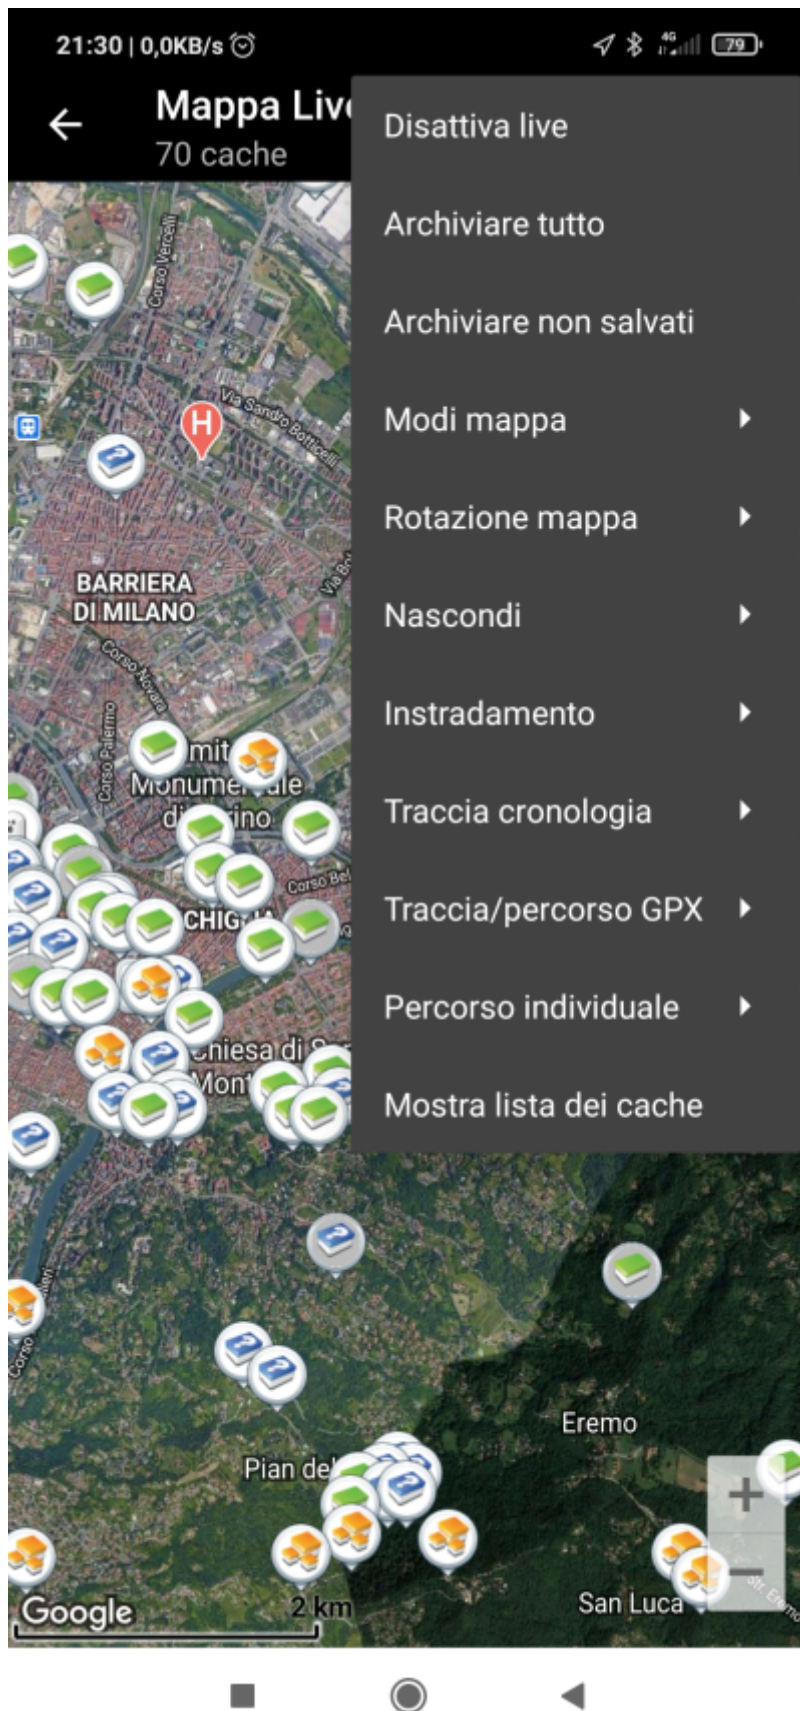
21:30 | 0,0KB/s 79

Mappa Liv
70 cache

Disattiva live
Archiviare tutto
Archiviare non salvati
Modi mappa
Rotazione mappa
Nascondi
Instradamento
Traccia cronologia
Traccia/percorso GPX
Percorso individuale
Mostra lista dei cache

Corso Vercelli
Via Sandro Botticelli
Via Bo
BARRIERA DI MILANO
Corso Novara
Corso Palermo
mit
Monume ale
di ino
Corso Bel
CHIG
hiesa di S
Mont
Eremo
Pian del
San Luca
Str. Eremo
Google
2 km
+
−